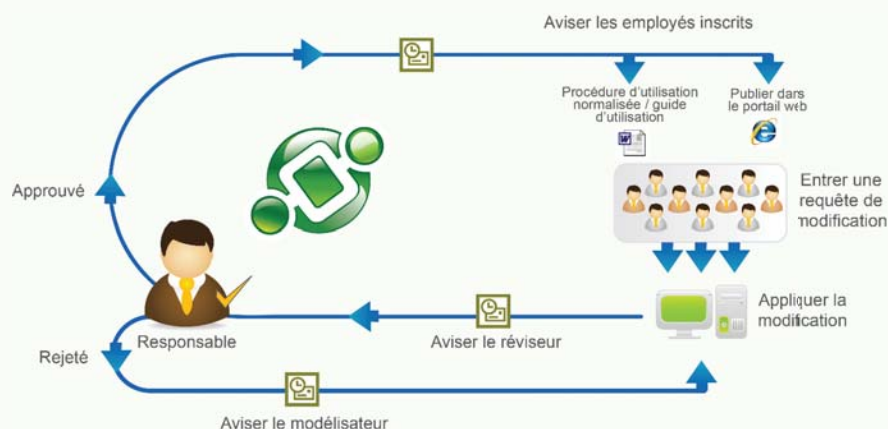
Aviser les employés inscrits

Procédure d'utilisation normalisée / guide d'utilisation

Publier dans le portail web

Approuvé

Entrer une requête de modification

Appliquer la modification

Rejeté

Responsable

Aviser le réviseur

Aviser le modélisateur